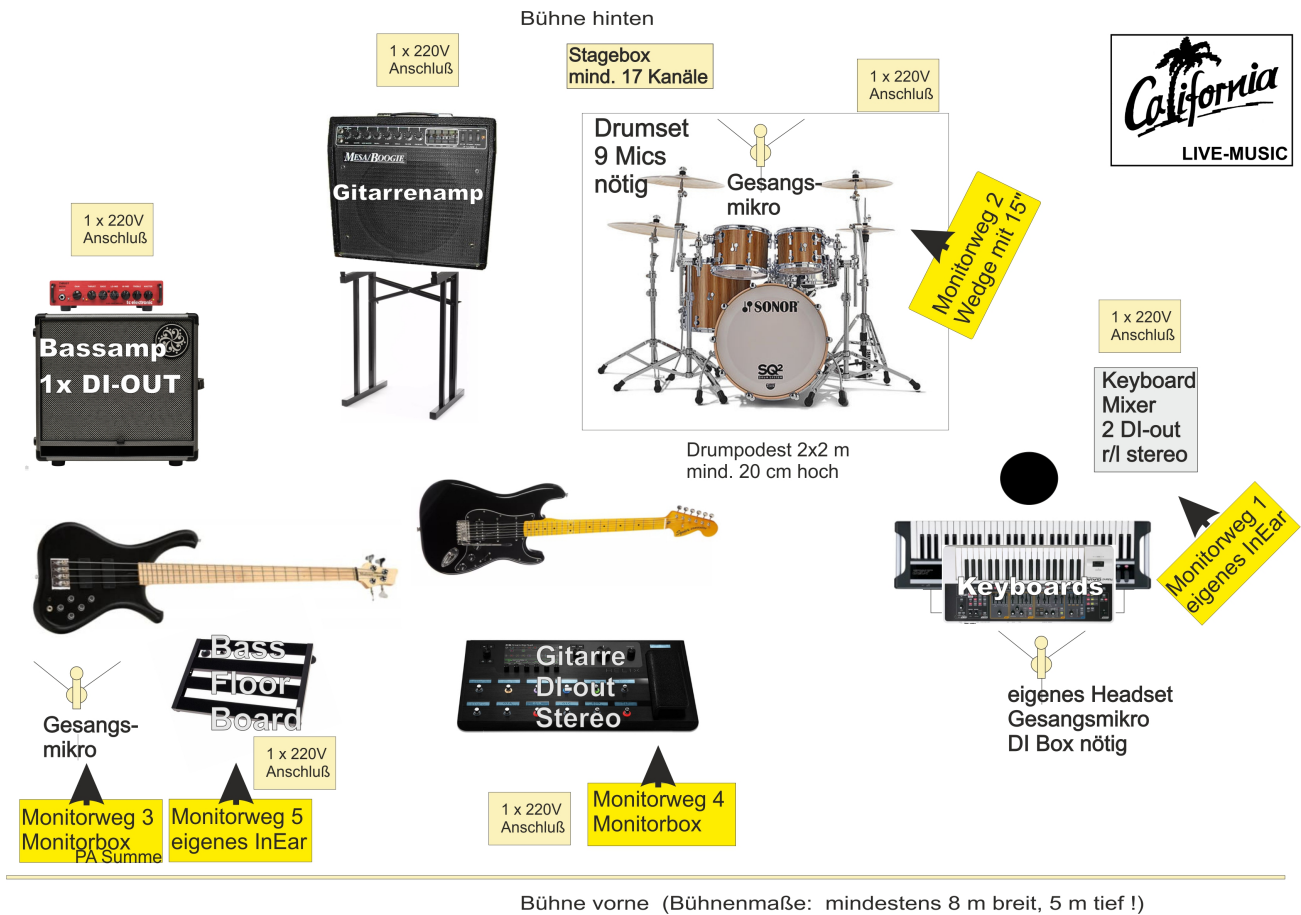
Bühne hinten

1 x 220V Anschluß

Stagebox mind. 17 Kanäle

1 x 220V Anschluß

California
LIVE-MUSIC

MESA/BOOGIE
Gitarrenamp

Drumset 9 Mics nötig

Gesangsmikro

SONOR
SQ2

Monitorweg 2 Wedge mit 15"

1 x 220V Anschluß

Bassamp 1x DI-OUT

1 x 220V Anschluß

Keyboard Mixer 2 DI-out r/l stereo

Drumpodest 2x2 m mind. 20 cm hoch

Monitorweg 1 eigenes InEar

Keyboards

Bass Floor Board

Gitarre DI-out Stereo

eigenes Headset Gesangsmikro DI Box nötig

Gesangsmikro

1 x 220V Anschluß

Monitorweg 3 Monitorbox PA Summe

Monitorweg 5 eigenes InEar

1 x 220V Anschluß

Monitorweg 4 Monitorbox

Bühne vorne (Bühnenmaße: mindestens 8 m breit, 5 m tief !)